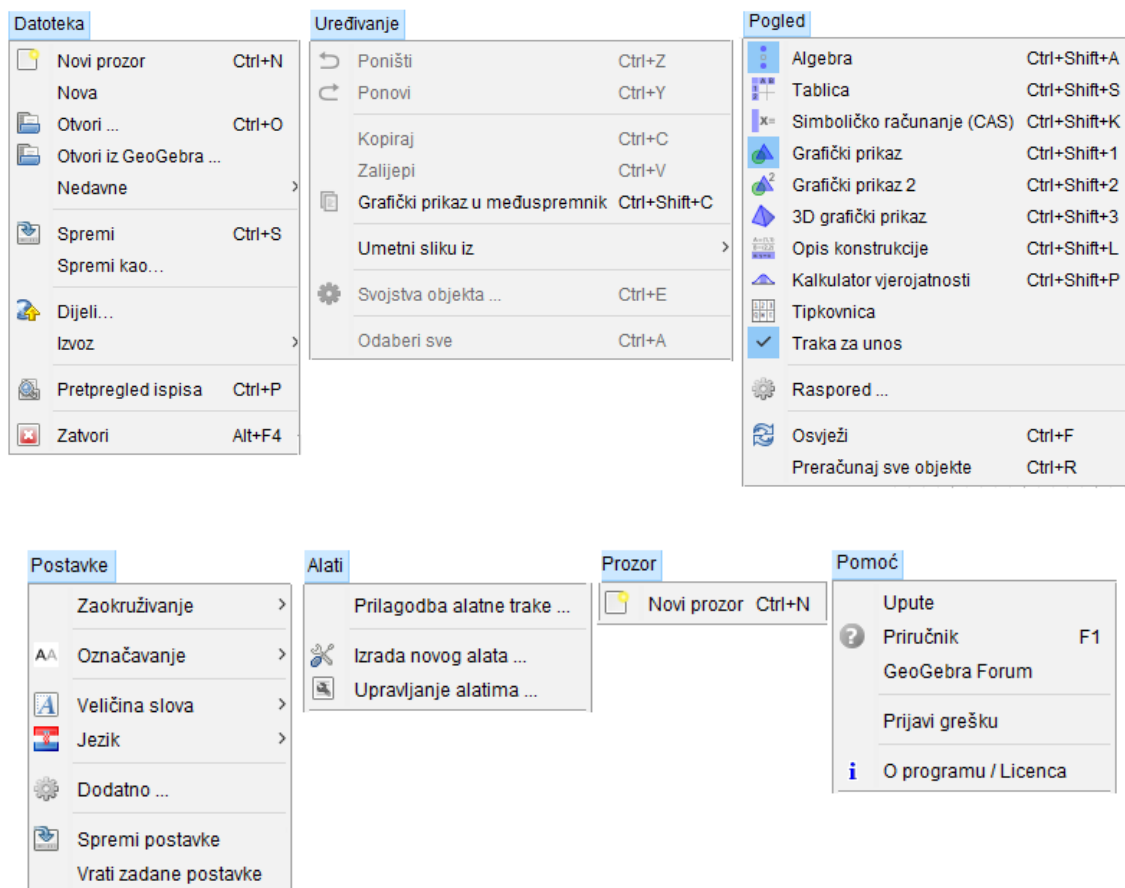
Datoteka

| | |
|---|---|
| Novi prozor | Ctrl+N |
| Nova | |
| Otvori ... | Ctrl+O |
| Otvori iz GeoGebra ... | |
| Nedavne | › |
| Spremi | Ctrl+S |
| Spremi kao... | |
| Dijeli... | |
| Izvoz | › |
| Pretpregled ispisa | Ctrl+P |
| Zatvori | Alt+F4 |

Uređivanje

| | |
|---|---|
| Poništi | Ctrl+Z |
| Ponovi | Ctrl+Y |
| Kopiraj | Ctrl+C |
| Zalijepi | Ctrl+V |
| Grafički prikaz u međuspremnik | Ctrl+Shift+C |
| Umetni sliku iz | › |
| Svojstva objekta ... | Ctrl+E |
| Odaberi sve | Ctrl+A |

Pogled

| | |
|---|---|
| Algebra | Ctrl+Shift+A |
| Tablica | Ctrl+Shift+S |
| Simboličko računanje (CAS) | Ctrl+Shift+K |
| Grafički prikaz | Ctrl+Shift+1 |
| Grafički prikaz 2 | Ctrl+Shift+2 |
| 3D grafički prikaz | Ctrl+Shift+3 |
| Opis konstrukcije | Ctrl+Shift+L |
| Kalkulator vjerojatnosti | Ctrl+Shift+P |
| Tipkovnica | |
| Traka za unos | |
| Raspored ... | |
| Osvježi | Ctrl+F |
| Preračunaj sve objekte | Ctrl+R |

Postavke

Zaokruživanje ›
Označavanje ›
Veličina slova ›
Jezik ›
Dodatno ...
Spremi postavke
Vrati zadane postavke

Alati

Prilagodba alatne trake ...
Izrada novog alata ...
Upravljanje alatima ...

Prozor

Novi prozor Ctrl+N

Pomoć

Upute
Priručnik F1
GeoGebra Forum
Prijavi grešku
O programu / Licenca